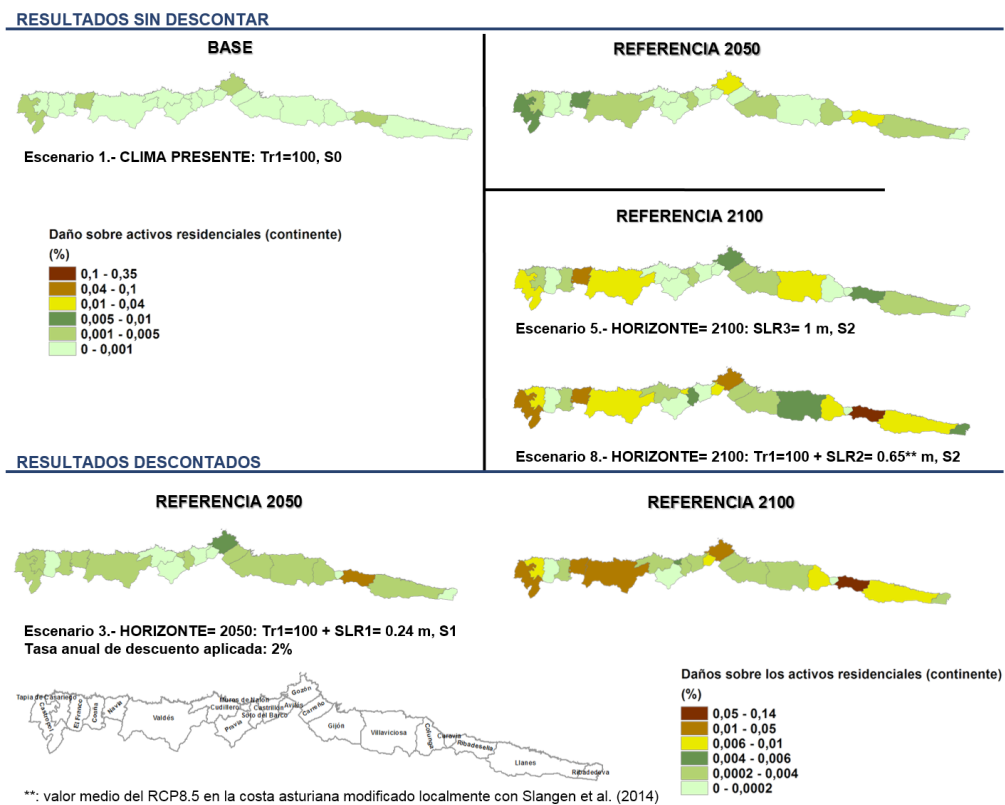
RESULTADOS SIN DESCONTAR

BASE

Escenario 1.- CLIMA PRESENTE: Tr1=100, S0

Daño sobre activos residenciales (continente) (%)

0,1 - 0,35
0,04 - 0,1
0,01 - 0,04
0,005 - 0,01
0,001 - 0,005
0 - 0,001

REFERENCIA 2050

REFERENCIA 2100

Escenario 5.- HORIZONTE= 2100: SLR3= 1 m, S2

Escenario 8.- HORIZONTE= 2100: Tr1=100 + SLR2= 0.65** m, S2

RESULTADOS DESCONTADOS

REFERENCIA 2050

REFERENCIA 2100

Escenario 3.- HORIZONTE= 2050: Tr1=100 + SLR1= 0.24 m, S1
Tasa anual de descuento aplicada: 2%

Tapia de Casariego
Castropol
El Franco
Coaña
Navia
Valdés
Cudillero
Muros de Nalón
Soto del Barco
Castrillón
Pravia
Avilés
Gozón
Carreño
Gijón
Villaviciosa
Colunga
Caravia
Ribadesella
Llanes
Ribadedeva

Daños sobre los activos residenciales (continente) (%)

0,05 - 0,14
0,01 - 0,05
0,006 - 0,01
0,004 - 0,006
0,0002 - 0,004
0 - 0,0002

**: valor medio del RCP8.5 en la costa asturiana modificado localmente con Slangen et al. (2014)